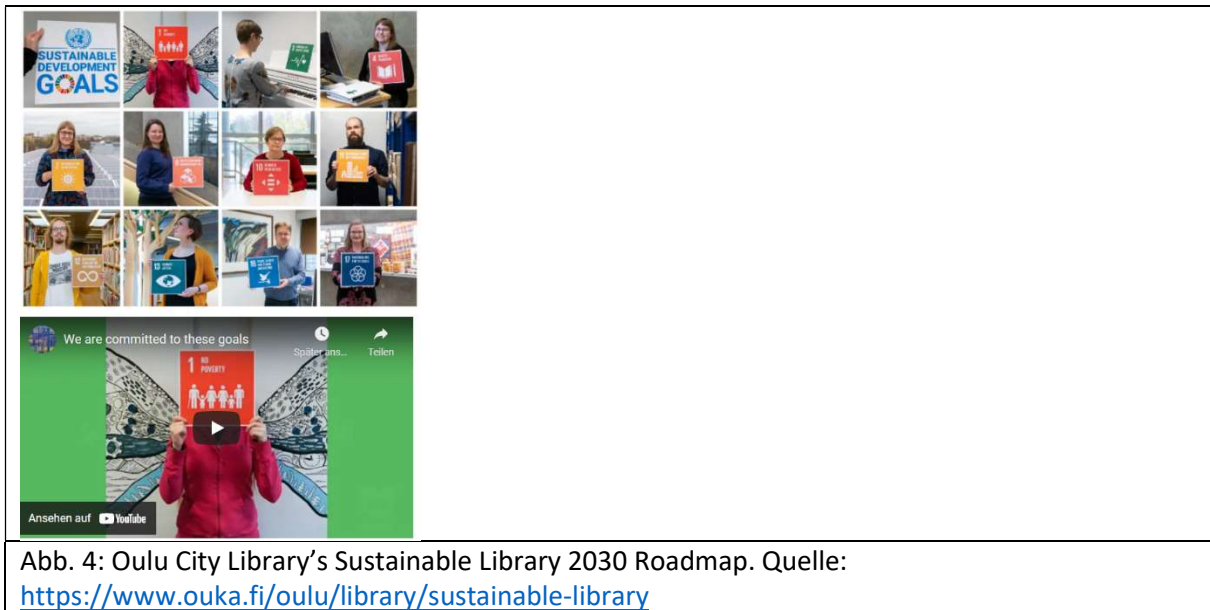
SUSTAINABLE DEVELOPMENT GOALS

We are committed to these goals

Später ans...

Teilen

1 NO POVERTY

Ansehen auf YouTube

Abb. 4: Oulu City Library's Sustainable Library 2030 Roadmap. Quelle: https://www.ouka.fi/oulu/library/sustainable-library